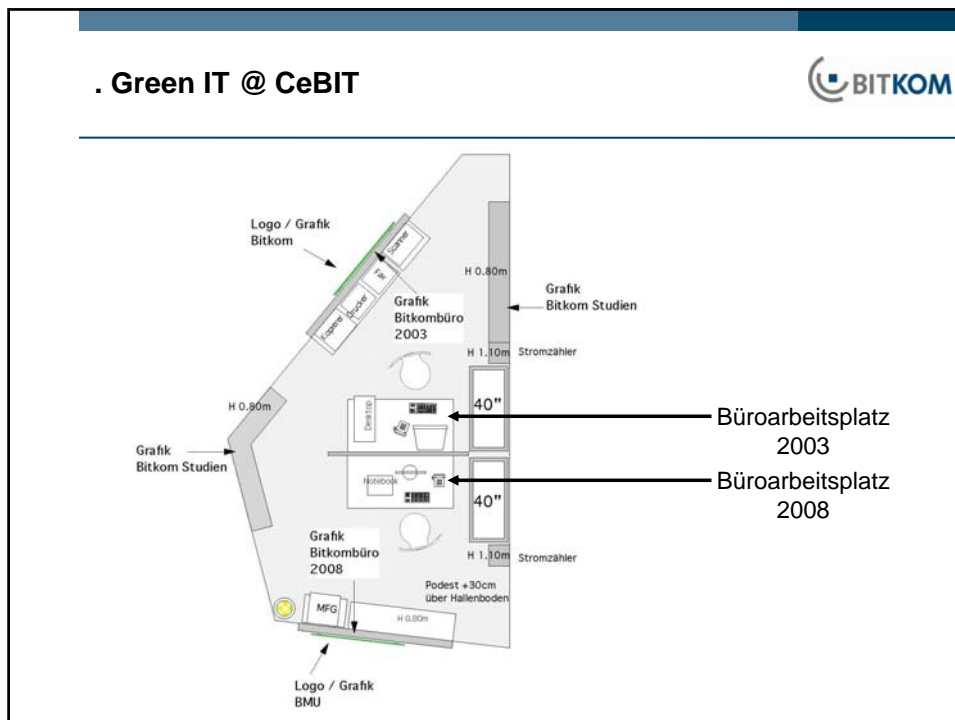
. Green IT @ CeBIT

BITKOM

Logo / Grafik Bitkom

Scanner

Fax

Kopierer

Drucker

H 0.80m

Grafik Bitkombüro 2003

Grafik Bitkom Studien

H 1.10m Stromzähler

H 0.80m

Desktop

40"

Büroarbeitsplatz 2003

Grafik Bitkom Studien

Notebook

40"

Büroarbeitsplatz 2008

Grafik Bitkombüro 2008

H 1.10m Stromzähler

Podest +30cm über Hallenboden

MFG

H 0.80m

Logo / Grafik BMU